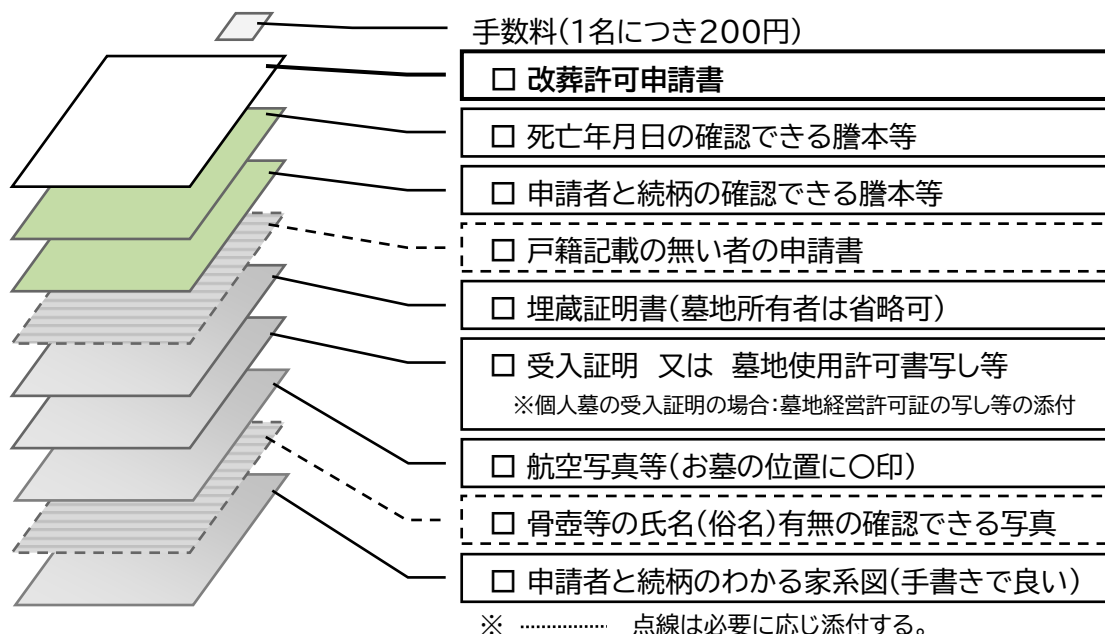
手数料(1名につき200円)

□ 改葬許可申請書

□ 死亡年月日の確認できる謄本等

□ 申請者と続柄の確認できる謄本等

□ 戸籍記載の無い者の申請書

□ 埋蔵証明書(墓地所有者は省略可)

□ 受入証明 又は 墓地使用許可書写し等
※個人墓の受入証明の場合:墓地経営許可証の写し等の添付

□ 航空写真等(お墓の位置に○印)

□ 骨壺等の氏名(俗名)有無の確認できる写真

□ 申請者と続柄のわかる家系図(手書きで良い)

※ ……………… 点線は必要に応じ添付する。